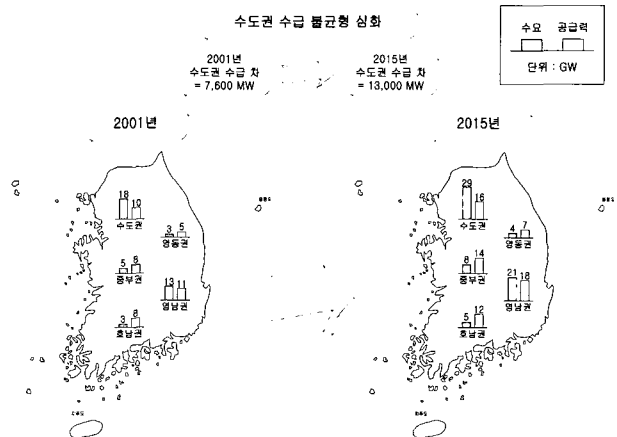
수도권 수급 불균형 심화

수요 공급력
단위 : GW

2001년
수도권 수급 차
= 7,600 MW

2015년
수도권 수급 차
= 13,000 MW

2001년

18 10
수도권
3 5
영동권
5 6
중부권
13 11
영남권
3 8
호남권

2015년

29 16
수도권
4 7
영동권
8 14
중부권
21 18
영남권
5 12
호남권